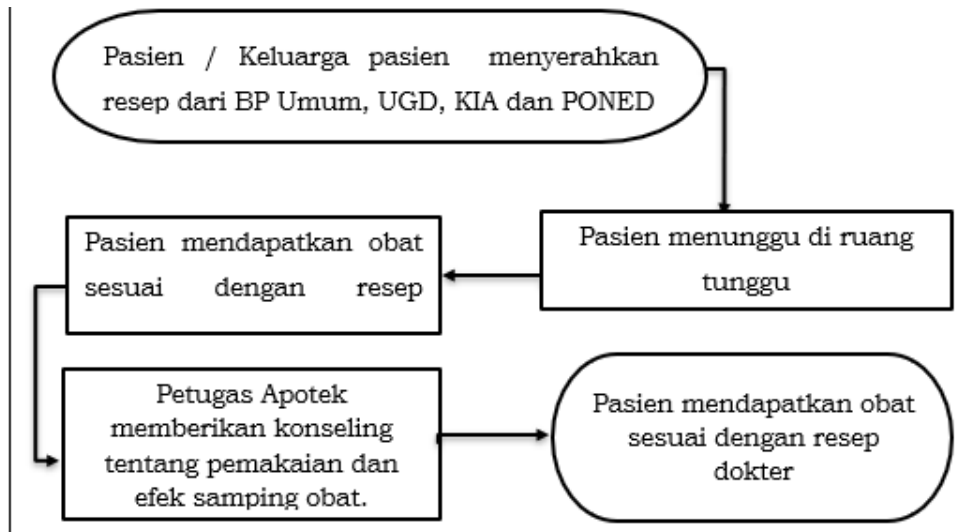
Pasien / Keluarga pasien menyerahkan resep dari BP Umum, UGD, KIA dan PONED

Pasien menunggu di ruang tunggu

Pasien mendapatkan obat sesuai dengan resep

Petugas Apotek memberikan konseling tentang pemakaian dan efek samping obat.

Pasien mendapatkan obat sesuai dengan resep dokter